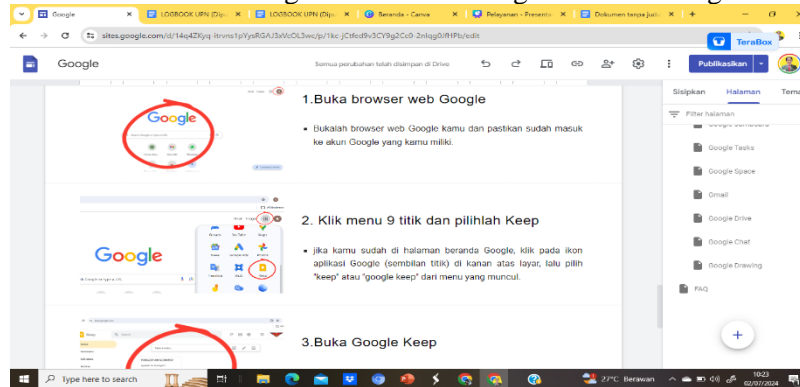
Google | LOGBOOK UPN (Dip | LOGBOOK UPN (Dip | Beranda - Canva | Pelayanan - Presentr | Dokumen tanpa jud

sites.google.com/d/14q4ZKyq-Itrvns1pYysRGAJ3xVcOL3wc/p/1kc-JCtled9v3CY9g2Cc0-2nIqg0jfHPb/edit

TeraBox

Google

Semua perubahan telah disimpan di Drive

Publikasikan

Sisipkan | Halaman | Tema

Filter halaman

Google Tasks

Google Space

Gmail

Google Drive

Google Chat

Google Drawing

FAQ

Google

1.Buka browser web Google

Bukalah browser web Google kamu dan pastikan sudah masuk ke akun Google yang kamu miliki.

Google

2. Klik menu 9 titik dan pilihlah Keep

jika kamu sudah di halaman beranda Google, klik pada ikon aplikasi Google (sembilan titik) di kanan atas layar, lalu pilih "keep" atau "google keep" dari menu yang muncul.

3.Buka Google Keep

Type here to search

27°C Berawan

10:23
02/07/2024